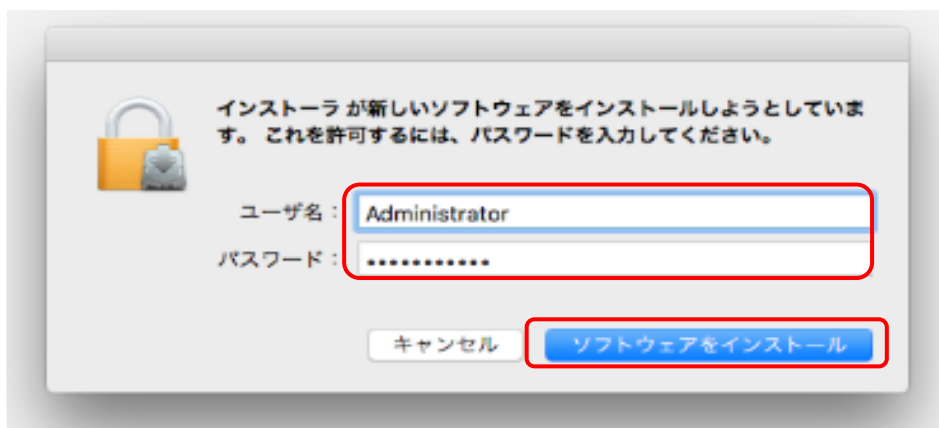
インストーラ が新しいソフトウェアをインストールしようとしています。 これを許可するには、パスワードを入力してください。

ユーザ名：Administrator

パスワード：●●●●●●●●●●●●

キャンセル

ソフトウェアをインストール